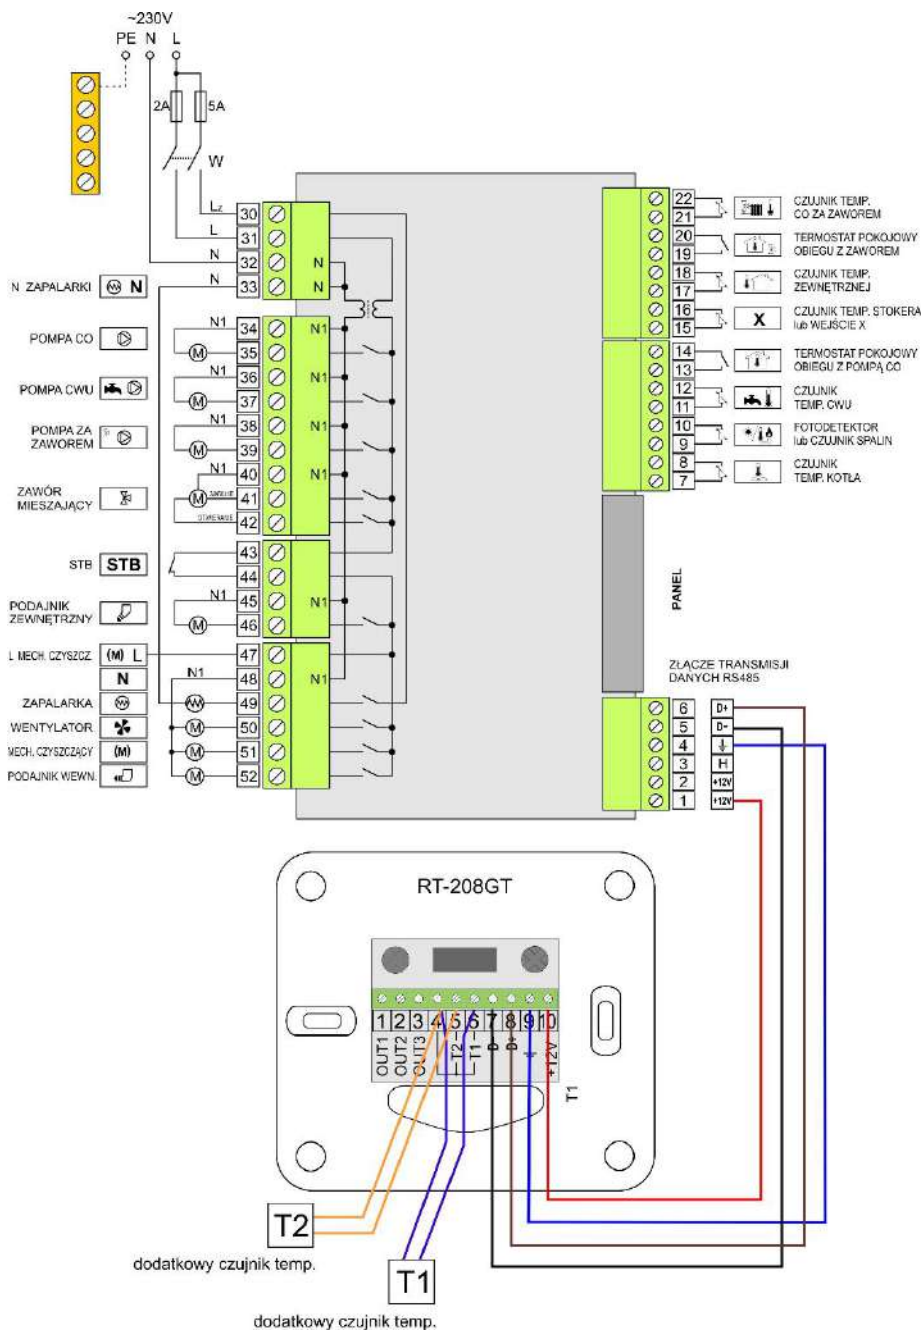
~230V
PE N L

2A 5A

W

Lz 30
L 31
N 32
N 33
N
N

N ZAPALARKI N

N1 34
POMPA CO 35
N1
N1 36
POMPA CWU 37
N1
N1 38
POMPA ZA ZAWOREM 39
N1
N1 40
ZAWÓR MIESZAJĄCY 41
42
N1

STB STB 43
44

PODAJNIK ZEWNĘTRZNY N1 45
46
N1

L MECH. CZYSZCZ. (M) L 47
N 48
N1
N1
ZAPALARKA 49
WENTYLATOR 50
MECH. CZYSZCZĄCY (M) 51
PODAJNIK WEWN. 52

22
21 CZUJNIK TEMP. CO ZA ZAWOREM
20
19 TERMOSTAT POKOJOWY OBIEGU Z ZAWOREM
18
17 CZUJNIK TEMP. ZEWNĘTRZNEJ
16
15 X CZUJNIK TEMP. STOKERA lub WEJŚCIE X
14
13 TERMOSTAT POKOJOWY OBIEGU Z POMPĄ CO
12
11 CZUJNIK TEMP. CWU
10
9 FOTODETEKTOR lub CZUJNIK SPALIN
8
7 CZUJNIK TEMP. KOTŁA

PANEL

ZŁĄCZE TRANSMISJI DANYCH RS485
6 D+
5 D-
4
3 H
2 +12V
1 +12V

RT-208GT

1 2 3 4 5 6 7 8 9 10
OUT1 OUT2 OUT3 T2 T1 D- D+ +12V
T1

T2
dodatkowy czujnik temp.

T1
dodatkowy czujnik temp.